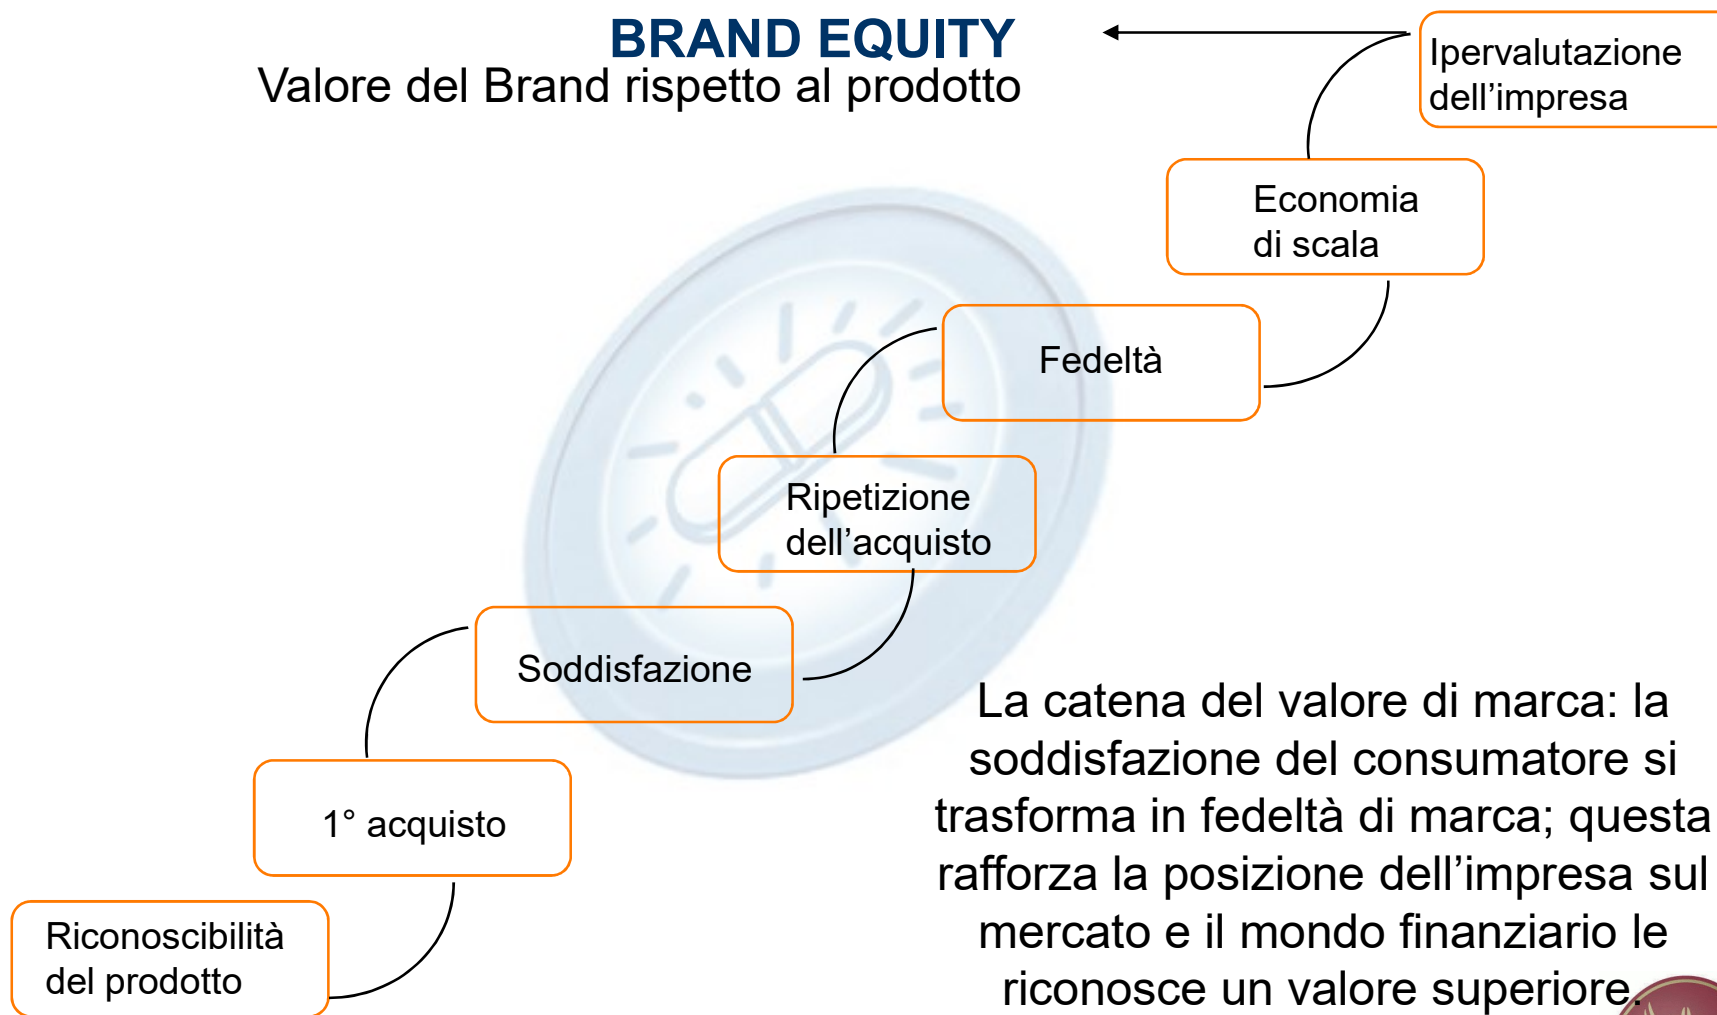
BRAND EQUITY
Valore del Brand rispetto al prodotto

Ipervalutazione dell’impresa

Economia di scala

Fedeltà

Ripetizione dell’acquisto

Soddisfazione

1° acquisto

Riconoscibilità del prodotto

La catena del valore di marca: la soddisfazione del consumatore si trasforma in fedeltà di marca; questa rafforza la posizione dell’impresa sul mercato e il mondo finanziario le riconosce un valore superiore.